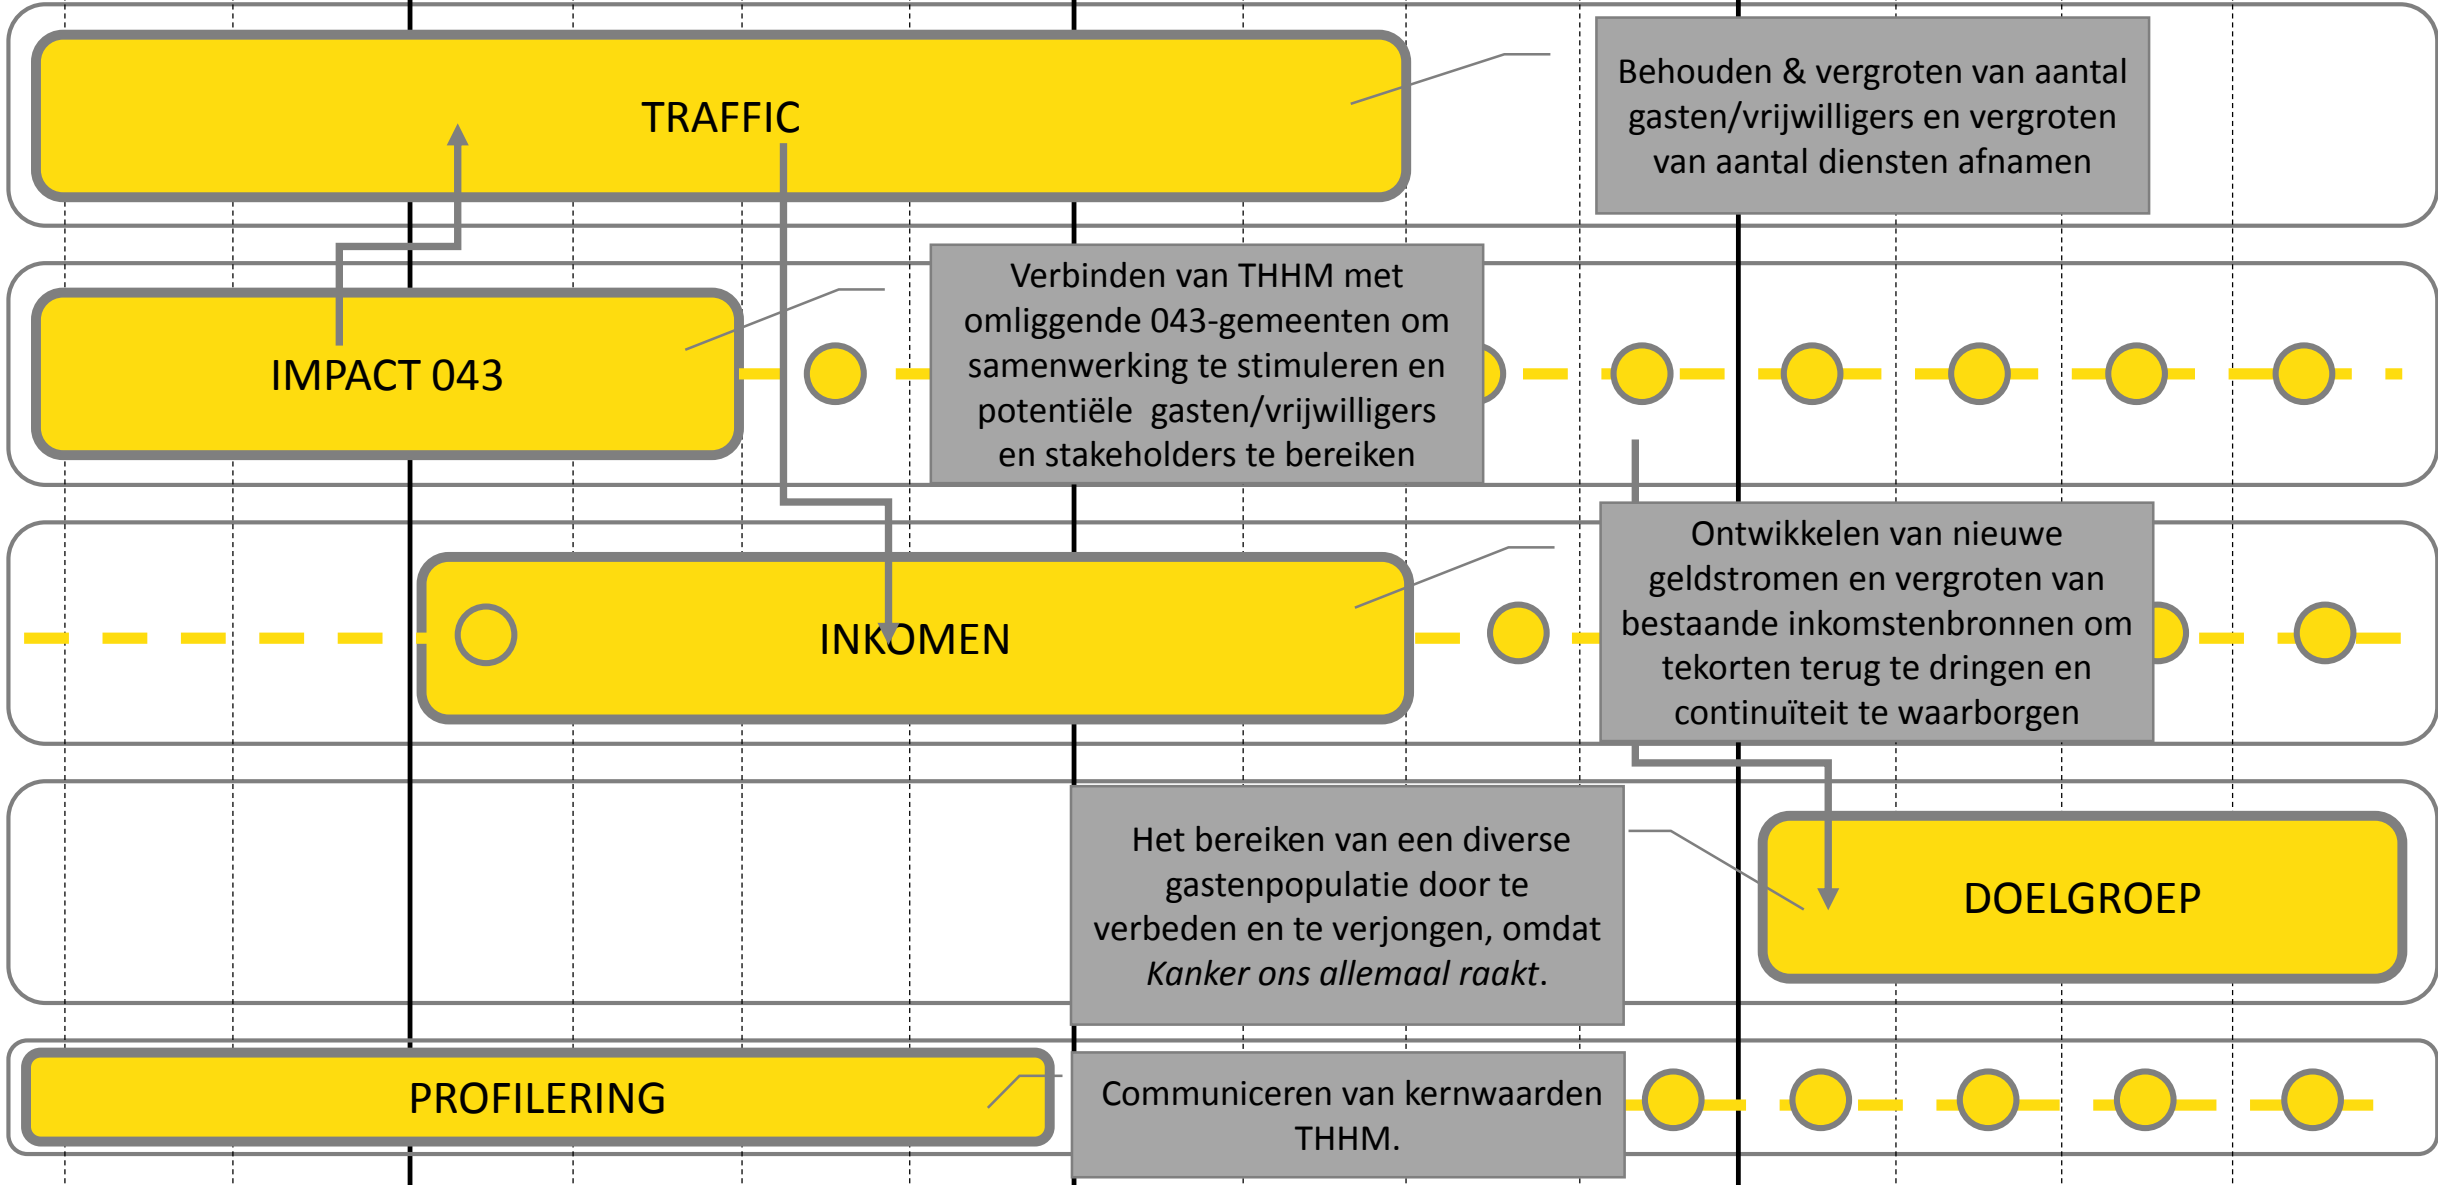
TRAFFIC

Behouden & vergroten van aantal gasten/vrijwilligers en vergroten van aantal diensten afnamen

IMPACT 043

Verbinden van THHM met omliggende 043-gemeenten om samenwerking te stimuleren en potentiële gasten/vrijwilligers en stakeholders te bereiken

INKOMEN

Ontwikkelen van nieuwe geldstromen en vergroten van bestaande inkomstenbronnen om tekorten terug te dringen en continuïteit te waarborgen

Het bereiken van een diverse gastenpopulatie door te verbeden en te verjongen, omdat *Kanker ons allemaal raakt*.

DOELGROEP

PROFILERING

Communiceren van kernwaarden THHM.